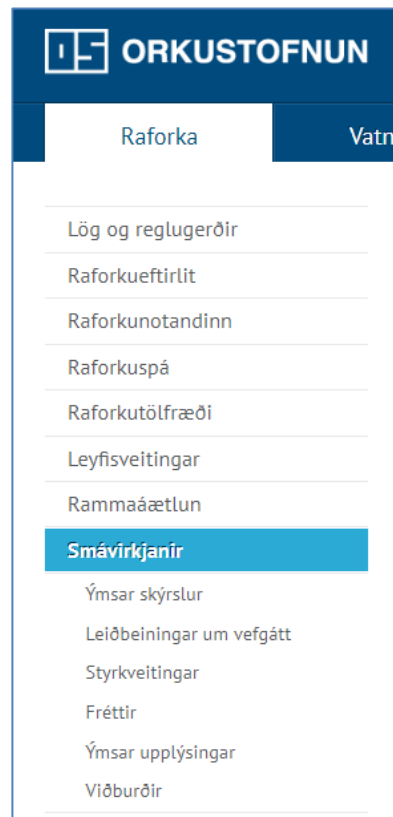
OS ORKUSTOFNUN

Raforka

Vatn

Lög og reglugerðir

Raforkueftirlit

Raforkunotandinn

Raforkuspá

Raforkutölfræði

Leyfisveitingar

Rammaáætlun

Smávirkjanir

Ýmsar skýrslur

Leiðbeiningar um vefgátt

Styrkveitingar

Fréttir

Ýmsar upplýsingar

Viðburðir